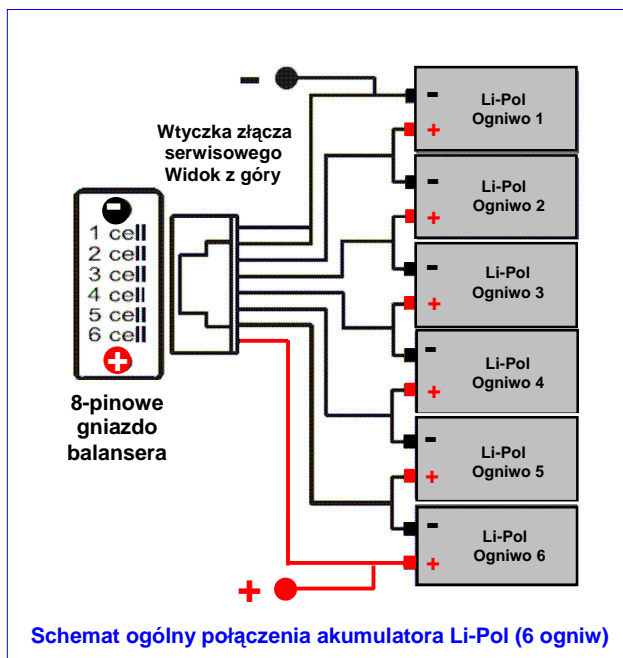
-

Wtyczka złącza serwisowego Widok z góry

-
1 cell
2 cell
3 cell
4 cell
5 cell
6 cell
+

8-pinowe gniazdo balansera

- Li-Pol Ogniwo 1 +
- Li-Pol Ogniwo 2 +
- Li-Pol Ogniwo 3 +
- Li-Pol Ogniwo 4 +
- Li-Pol Ogniwo 5 +
- Li-Pol Ogniwo 6 +

+

Schemat ogólny połączenia akumulatora Li-Pol (6 ogniw)